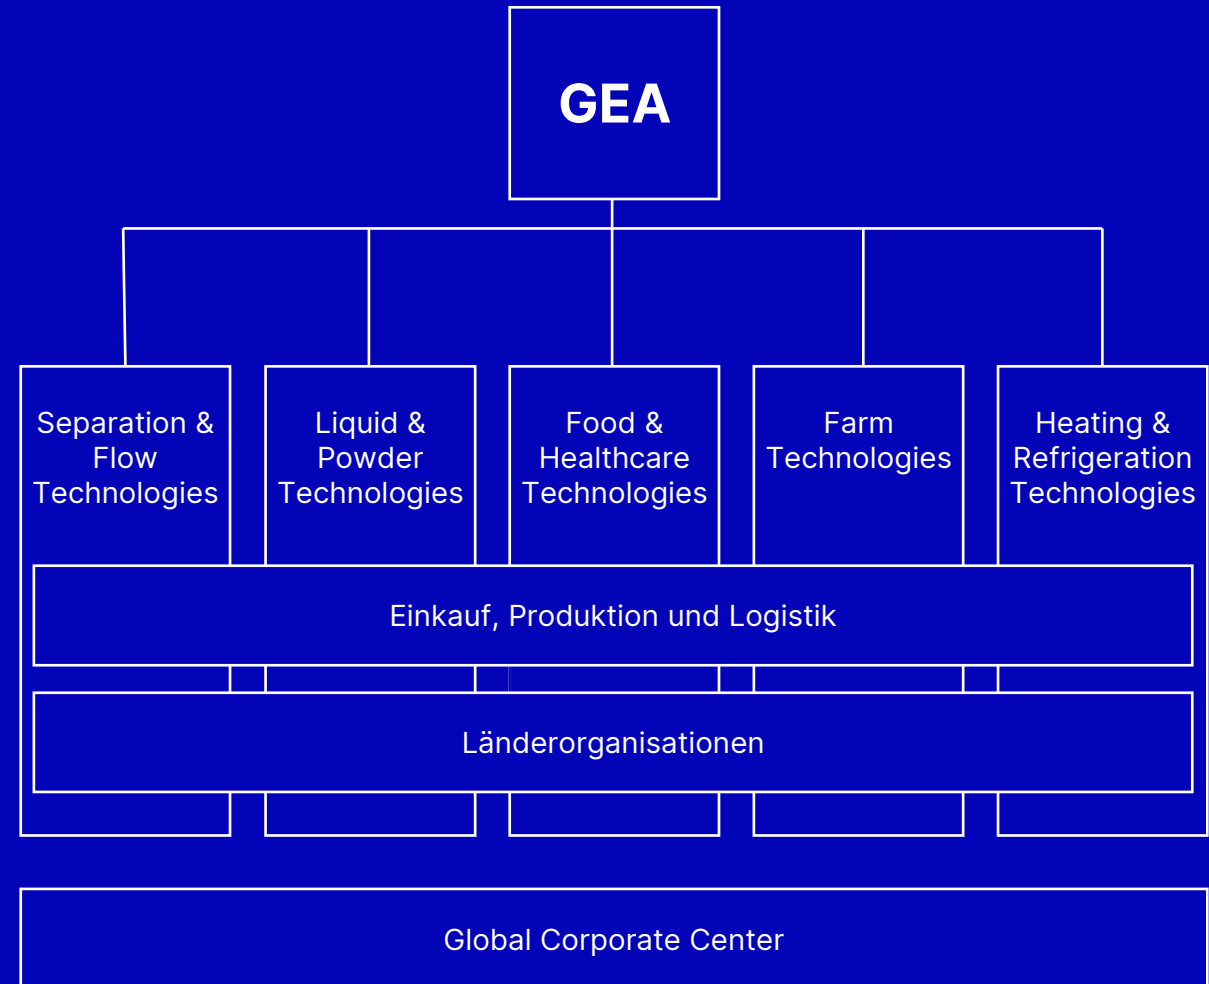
GEA

Separation & Flow Technologies

Liquid & Powder Technologies

Food & Healthcare Technologies

Farm Technologies

Heating & Refrigeration Technologies

Einkauf, Produktion und Logistik

Länderorganisationen

Global Corporate Center